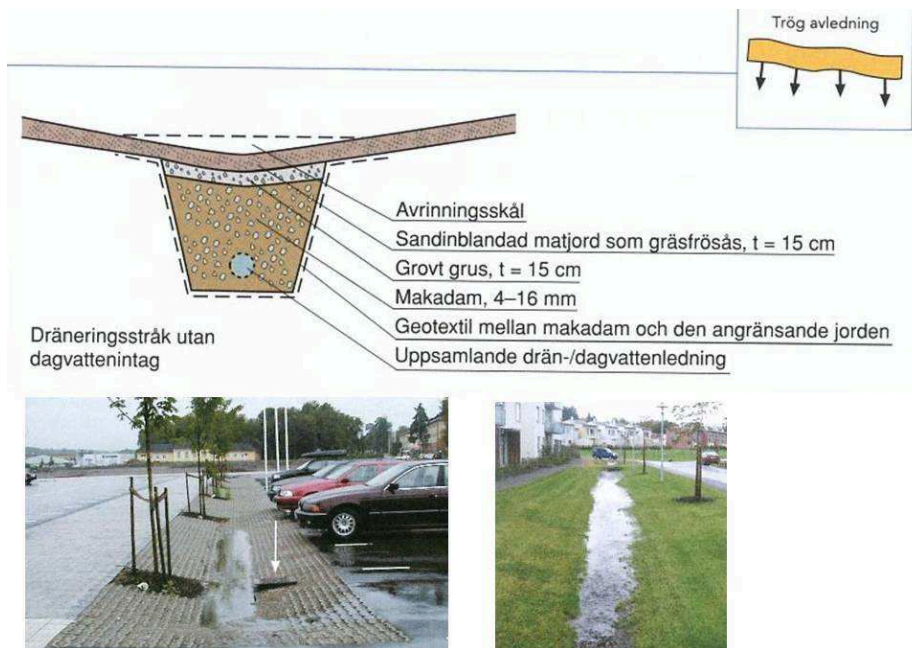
Trög avledning

Avrinningsskål
Sandinblandad matjord som gräsfrösås, t = 15 cm
Grovt grus, t = 15 cm
Makadam, 4–16 mm
Geotextil mellan makadam och den angränsande jorden
Uppsamlande drän-/dagvattenledning

Dräneringsstråk utan dagvattenintag